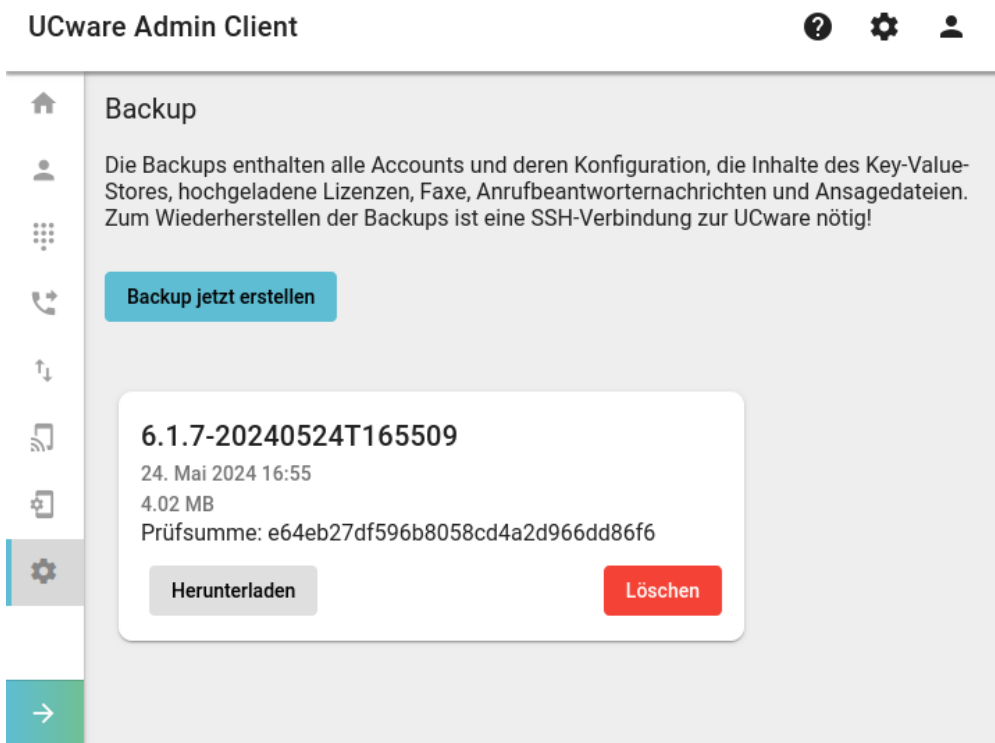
UCware Admin Client

Backup

Die Backups enthalten alle Accounts und deren Konfiguration, die Inhalte des Key-Value-Stores, hochgeladene Lizenzen, Faxe, Anrufbeantworternachrichten und Ansagedateien. Zum Wiederherstellen der Backups ist eine SSH-Verbindung zur UCware nötig!

Backup jetzt erstellen

6.1.7-20240524T165509
24. Mai 2024 16:55
4.02 MB
Prüfsumme: e64eb27df596b8058cd4a2d966dd86f6

Herunterladen

Löschen